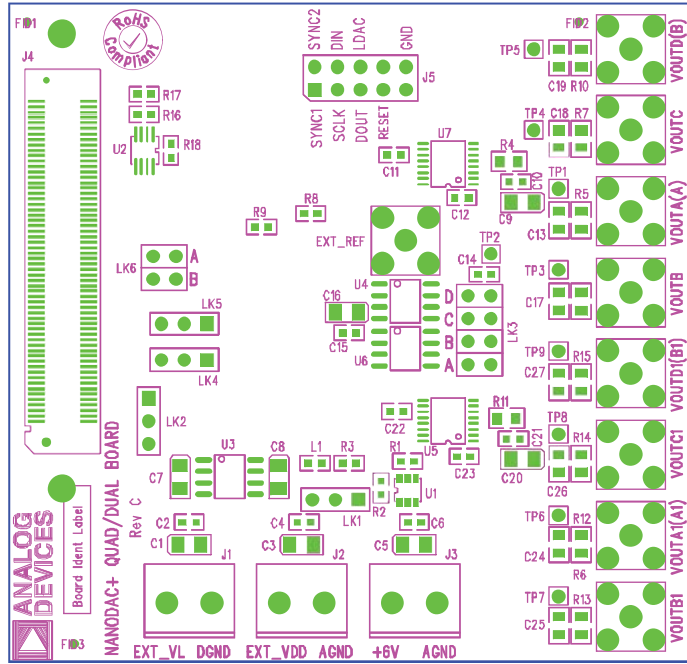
FID1
RoHS Compliant
J4
R17
R16
U2
R18
SYNC2 DIN LDAC GND
J5
SYNC1 SCLK DOUT RESET
U7
C11
R8
R9
EXT_REF
C12
FID2
TP5
C19 R10
VOUTD(B)
TP4 C18 R7
R4
VOUTC
TP1
C10
R5
C9
C13
VOUTA(A)
TP2
C14
TP3
VOUTB
C17
LK6
A
B
LK5
LK4
C16
U4
C15
U6
D
C
B
A
LK3
TP9 R15
C27
VOUTD1(B1)
LK2
C22
U5
R11
C21
TP8
R14
VOUTC1
C23
C20
C26
C7
U3
C8
L1 R3
R1
U1
R2
LK1
Rev C
NANODAC+ QUAD/DUAL BOARD
Board Ident Label
ANALOG DEVICES
C2
C1
C4
C3
C6
C5
TP6 R12
C24
VOUTA1(A1)
R6
TP7 R13
C25
VOUTB1
J1
J2
J3
EXT_VL DGND
EXT_VDD AGND
+6V AGND
FID3